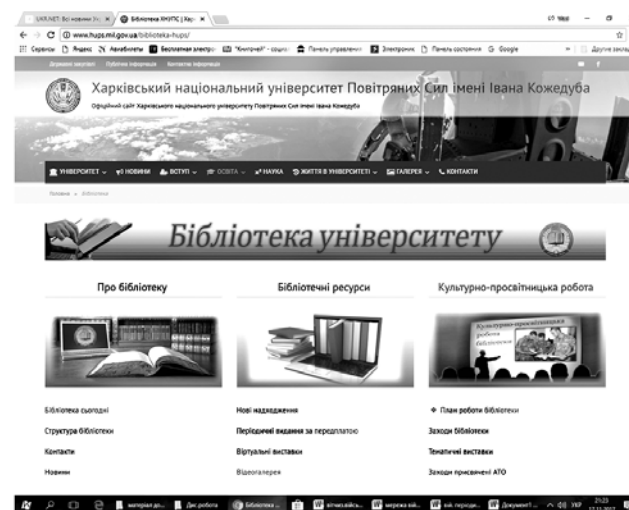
UKR.NET: Всі новини України | Бібліотека ХНУПС | Хар... ×

www.hups.mil.gov.ua/biblioteka-hups/

Сервисы Яндекс Авиабилеты Бесплатная электро... "Контракт" - социа... Панель управления Электронне Панель состояния Google Другие закладки

Державні закупівлі Публічна інформація Контакти інформація

Харківський національний університет Повітряних Сил імені Івана Кожедуба

Офіційний сайт Харківського національного університету Повітряних Сил імені Івана Кожедуба

УНІВЕРСИТЕТ НОВИНИ ВСТУП ОСВІТА НАУКА ЖИТТЯ В УНІВЕРСИТЕТІ ГАЛЕРЕЯ КОНТАКТИ

Головна » Бібліотека

Бібліотека університету

Про бібліотеку

Бібліотечні ресурси

Культурно-просвітницька робота

Культурно-просвітницька робота бібліотеки

Бібліотека сьогодні

Структура бібліотеки

Контакти

Новини

Нові надходження

Періодичні видання за передплатою

Віртуальні виставки

Відеогалерея

План роботи бібліотеки

Заходи бібліотеки

Тематичні виставки

Заходи присвячені АТО

материал до... Дис.робота Бібліотека ... вітчизняних... мережа бі... вик. переоди... Документ1 ... УКР 21:23